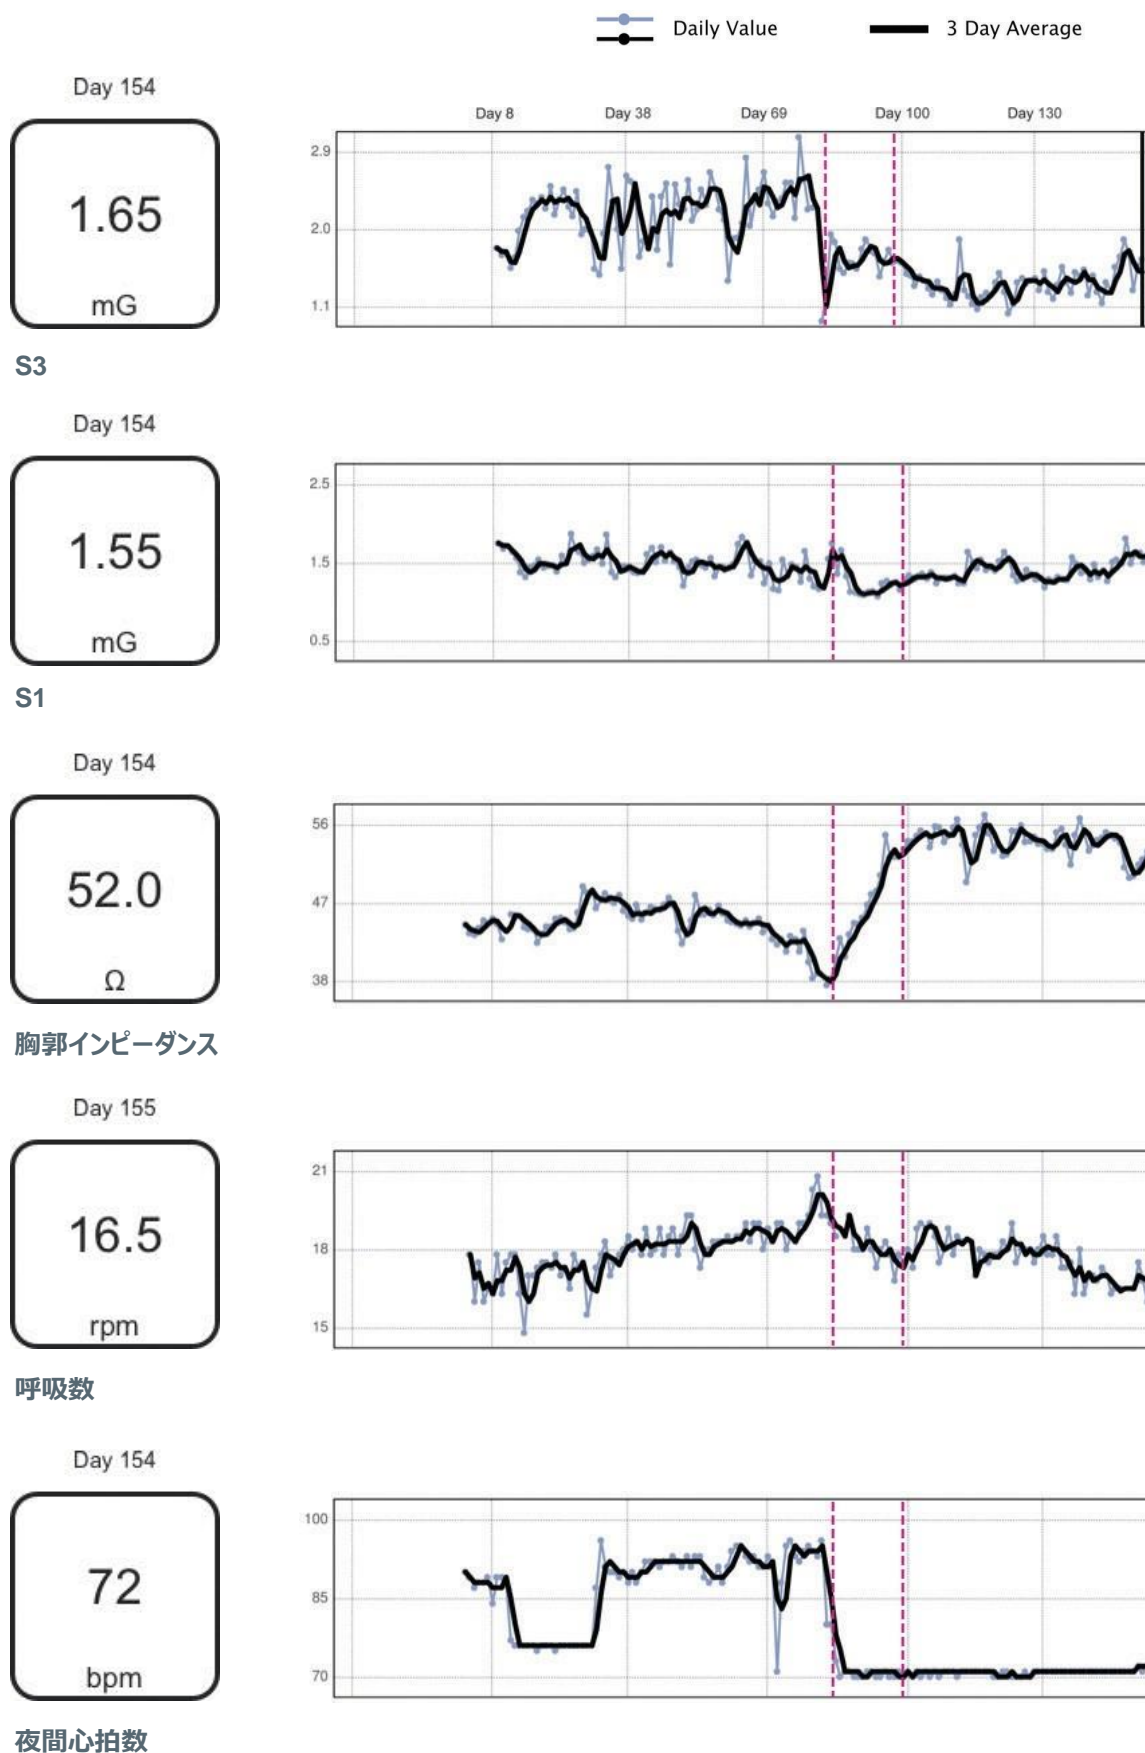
Daily Value

3 Day Average

Day 154

1.65

mG

S3

Day 8 Day 38 Day 69 Day 100 Day 130

2.9
2.0
1.1

Day 154

1.55

mG

S1

2.5
1.5
0.5

Day 154

52.0

Ω

胸郭インピーダンス

56
47
38

Day 155

16.5

rpm

呼吸数

21
18
15

Day 154

72

bpm

夜間心拍数

100
85
70